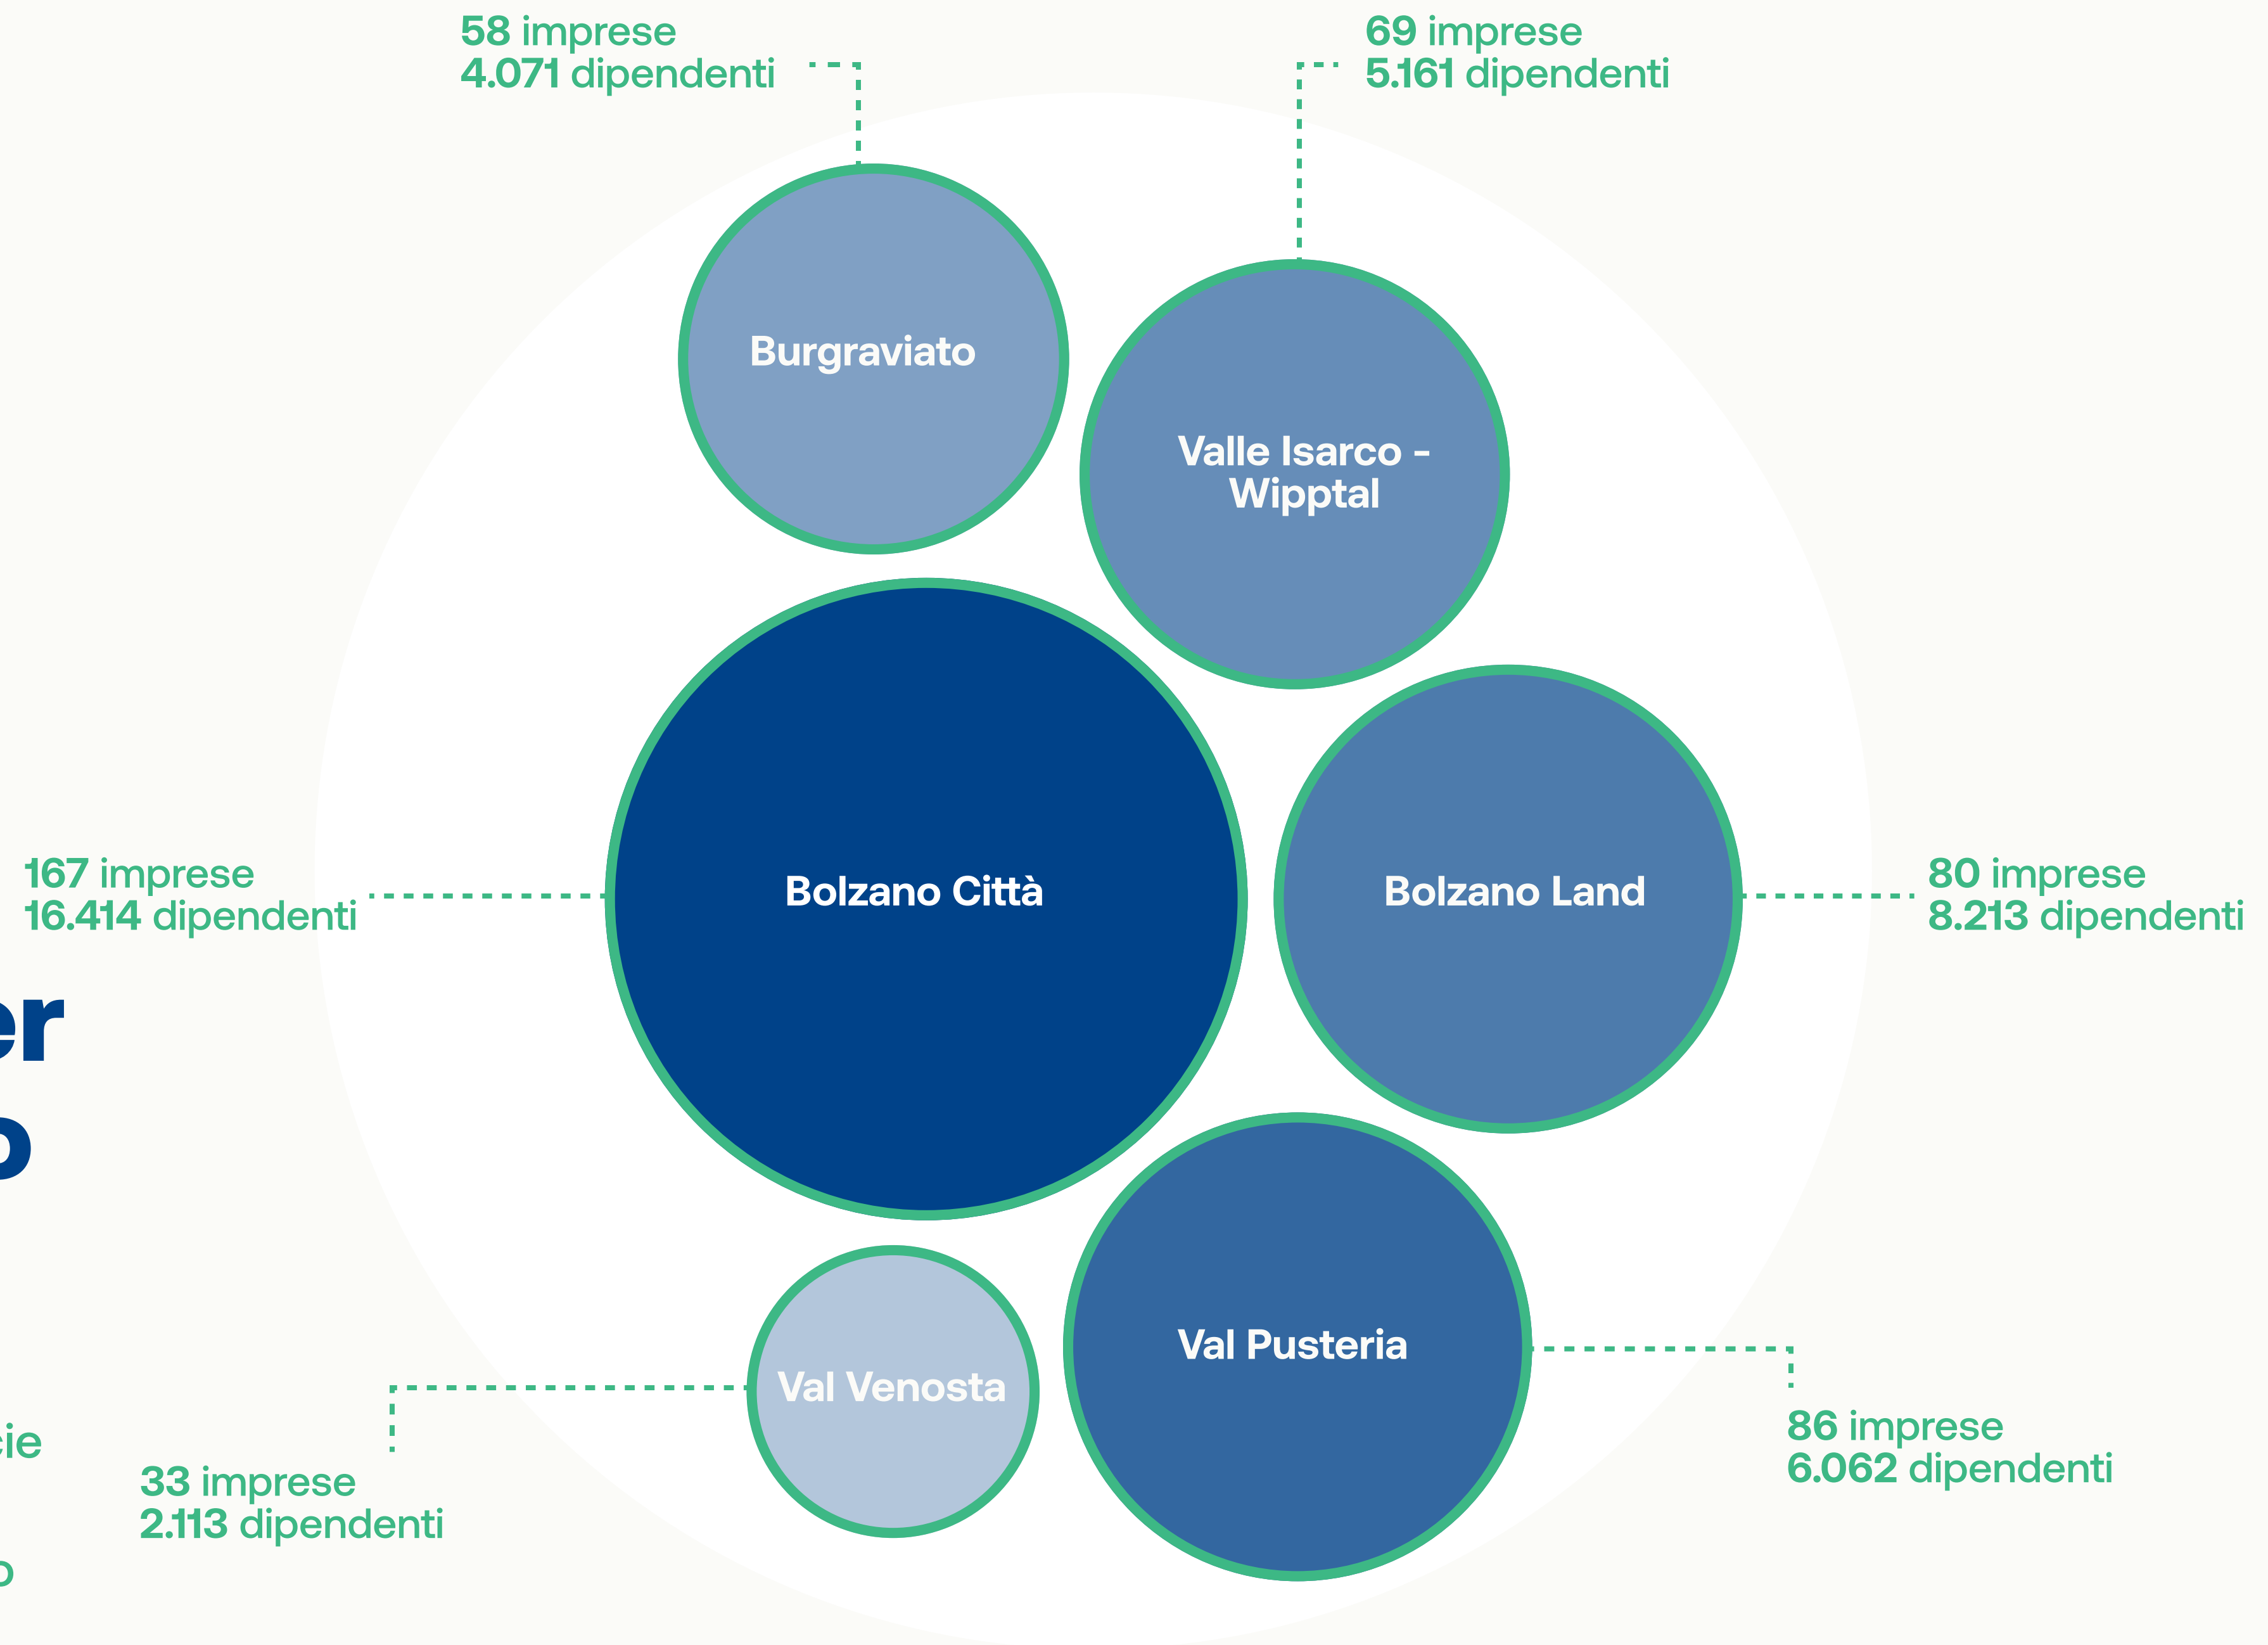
58 imprese
4.071 dipendenti

69 imprese
5.161 dipendenti

Burgraviato

Valle Isarco - Wipptal

167 imprese
16.414 dipendenti

Bolzano Città

Bolzano Land

80 imprese
8.213 dipendenti

er
o

Val Pusteria

Val Venosta

86 imprese
6.062 dipendenti

ie

33 imprese
2.113 dipendenti

o